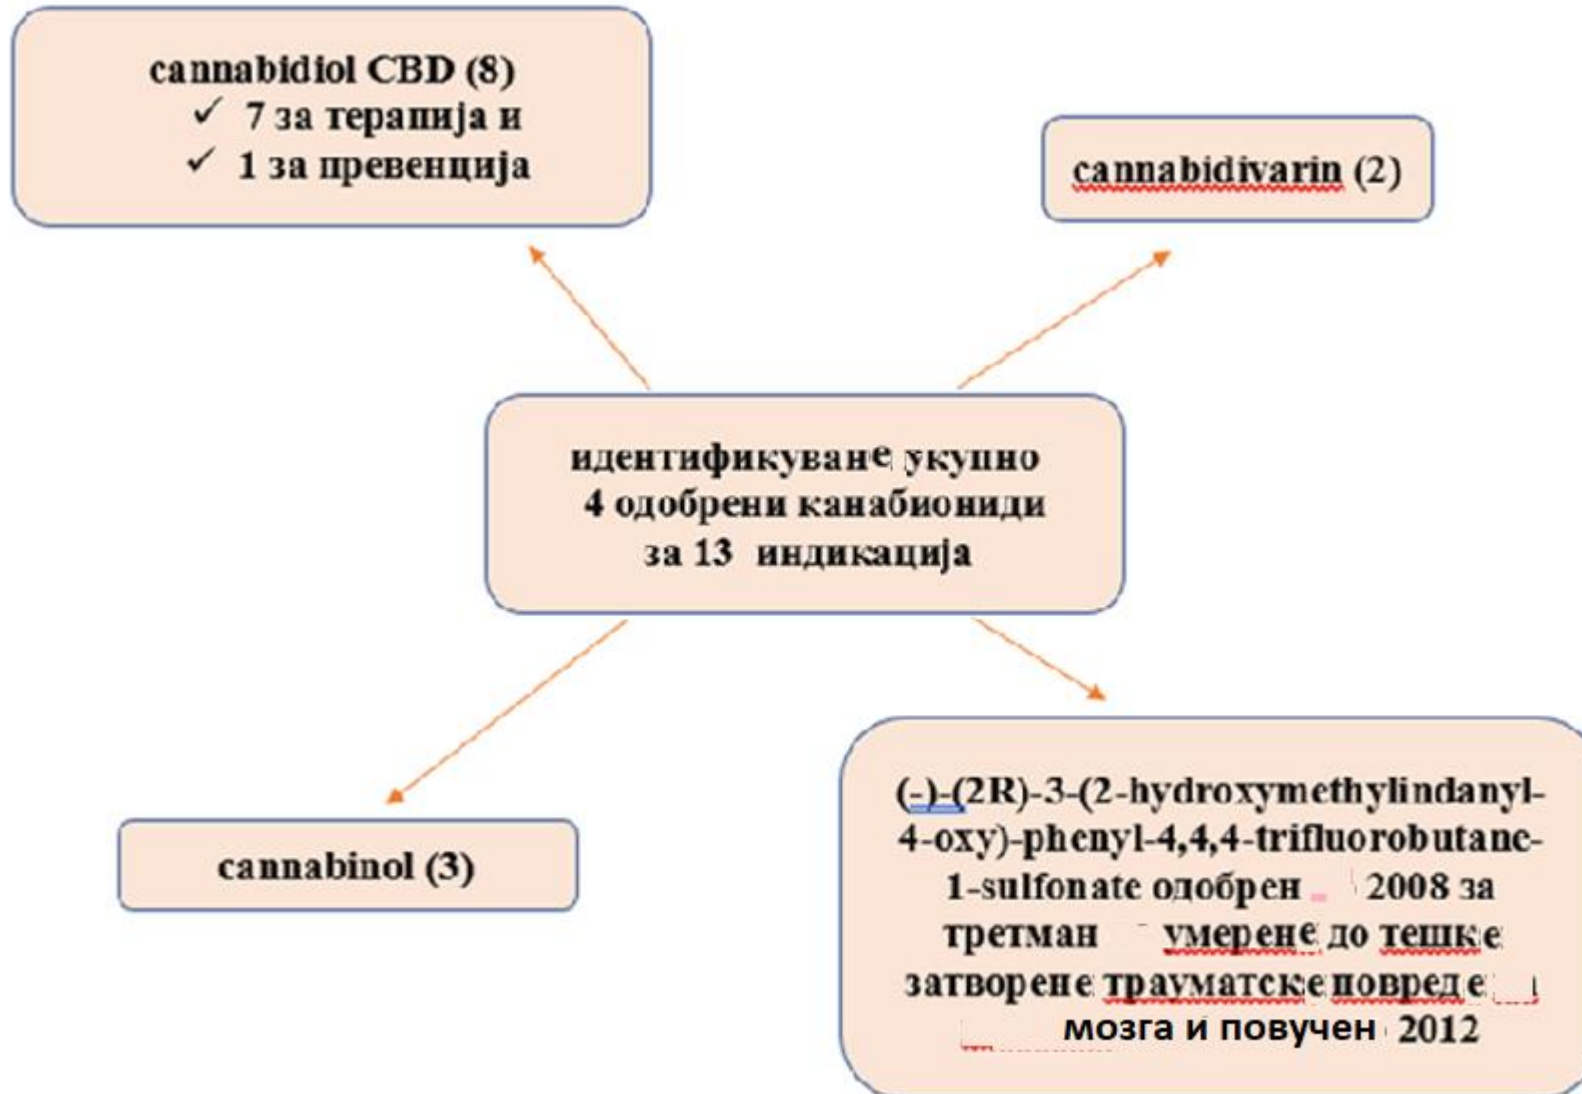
cannabidiol CBD (8)
✓ 7 за терапија и
✓ 1 за превенција

cannabidivarin (2)

идентификуване укупно 4 одобрени канабиониди за 13 индикација

cannabinol (3)

(-)-(2R)-3-(2-hydroxymethylindanyl-4-oxy)-phenyl-4,4,4-trifluorobutane-1-sulfonate одобрен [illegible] 2008 за третман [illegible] умерене до тешке затворене трауматске повреде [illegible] мозга и повучен 2012